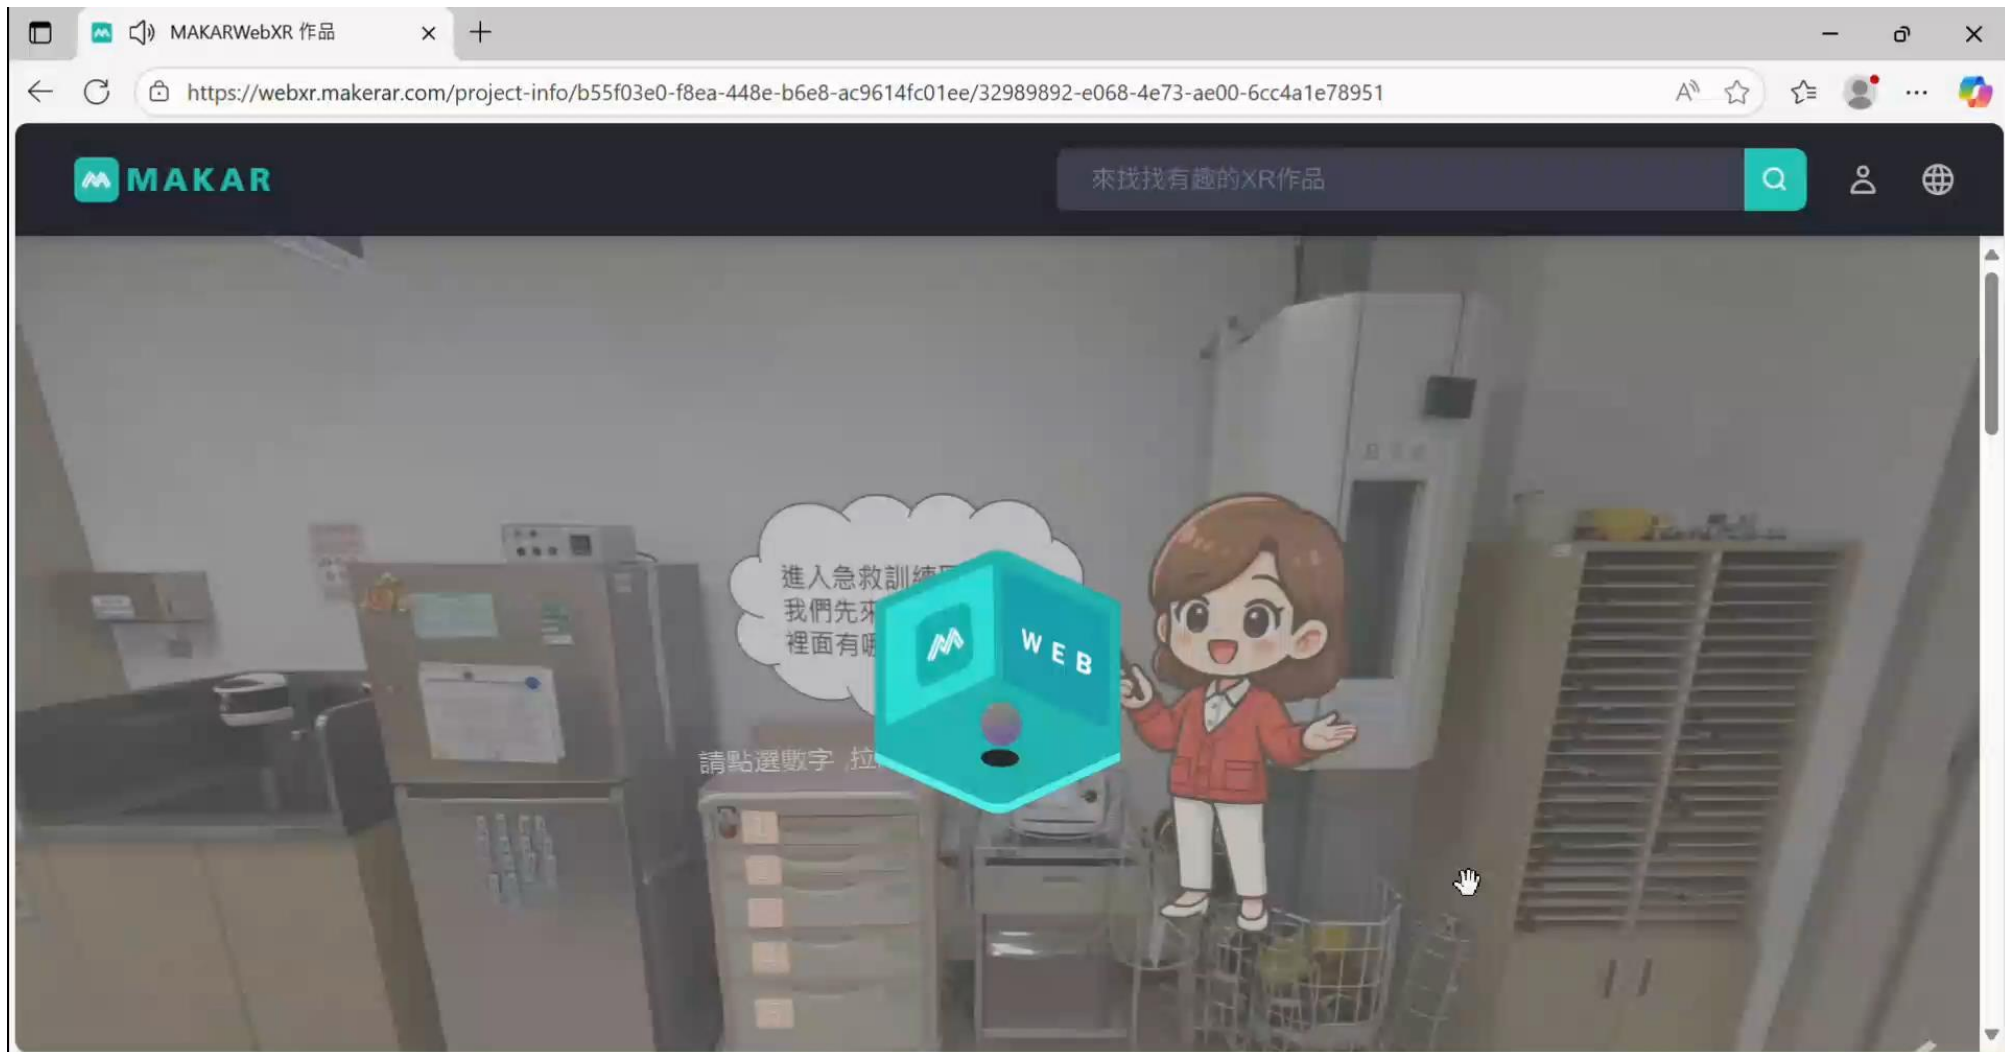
MAKARWebXR 作品

https://webxr.makerar.com/project-info/b55f03e0-f8ea-448e-b6e8-ac9614fc01ee/32989892-e068-4e73-ae00-6cc4a1e78951

MAKAR

來找找有趣的XR作品

進入急救訓練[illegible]
我們先來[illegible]
裡面有哪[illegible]

WEB

請點選數字 拉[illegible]